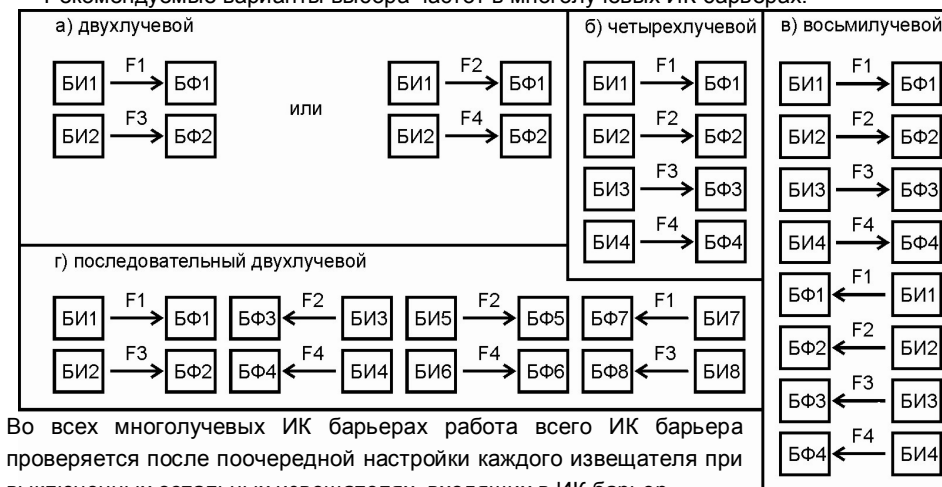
Рекомендуемые варианты выбора частот в многолучевых ИК барьерах:

а) двухлучевой

БИ1 F1 БФ1
БИ2 F3 БФ2

или

БИ1 F2 БФ1
БИ2 F4 БФ2

б) четырехлучевой

БИ1 F1 БФ1
БИ2 F2 БФ2
БИ3 F3 БФ3
БИ4 F4 БФ4

в) восьмилучевой

БИ1 F1 БФ1
БИ2 F2 БФ2
БИ3 F3 БФ3
БИ4 F4 БФ4
БФ1 F1 БИ1
БФ2 F2 БИ2
БФ3 F3 БИ3
БФ4 F4 БИ4

г) последовательный двухлучевой

БИ1 F1 БФ1 БФ3 F2 БИ3 БИ5 F2 БФ5 БФ7 F1 БИ7
БИ2 F3 БФ2 БФ4 F4 БИ4 БИ6 F4 БФ6 БФ8 F3 БИ8

Во всех многолучевых ИК барьерах работа всего ИК барьера проверяется после поочередной настройки каждого извещателя при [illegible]